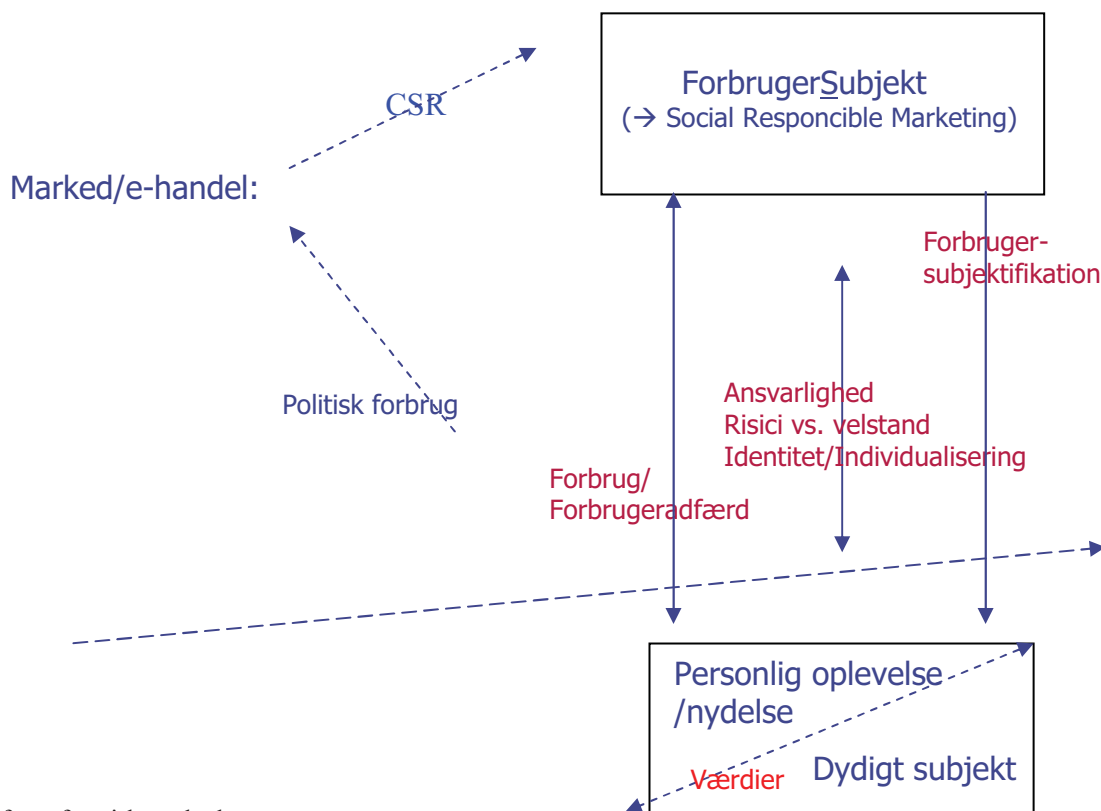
CSR

ForbrugerSubjekt
(→ Social Responcible Marketing)

Marked/e-handel:

Forbruger-
subjektifikation

Politisk forbrug

Ansvarlighed
Risici vs. velstand
Identitet/Individualisering

Forbrug/
Forbrugeradfærd

Personlig oplevelse
/nydelse

Værdier

Dydigt subjekt

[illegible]